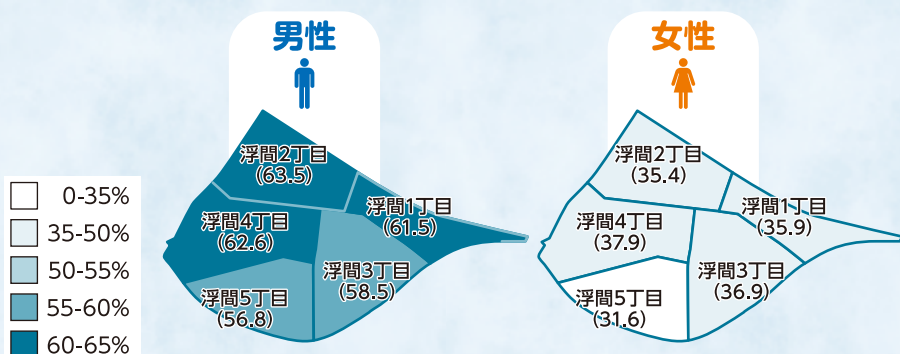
男性

女性

浮間2丁目
(63.5)

浮間1丁目
(61.5)

浮間4丁目
(62.6)

浮間3丁目
(58.5)

浮間5丁目
(56.8)

浮間2丁目
(35.4)

浮間1丁目
(35.9)

浮間4丁目
(37.9)

浮間3丁目
(36.9)

浮間5丁目
(31.6)

0-35%
35-50%
50-55%
55-60%
60-65%